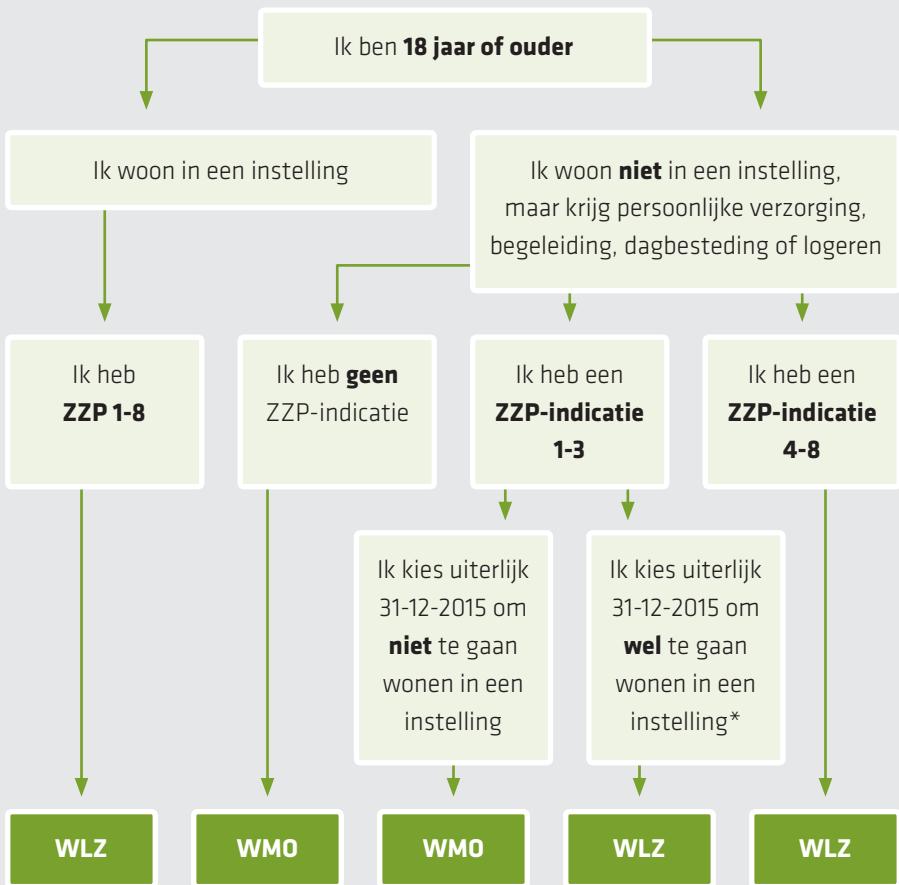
Ik ben **18 jaar of ouder**

Ik woon in een instelling

Ik woon **niet** in een instelling, maar krijg persoonlijke verzorging, begeleiding, dagbesteding of logeren

Ik heb **ZZP 1-8**

Ik heb **geen** ZZP-indicatie

Ik heb een **ZZP-indicatie 1-3**

Ik heb een **ZZP-indicatie 4-8**

Ik kies uiterlijk 31-12-2015 om **niet** te gaan wonen in een instelling

Ik kies uiterlijk 31-12-2015 om **wel** te gaan wonen in een instelling*

**WLZ**

**WMO**

**WMO**

**WLZ**

**WLZ**